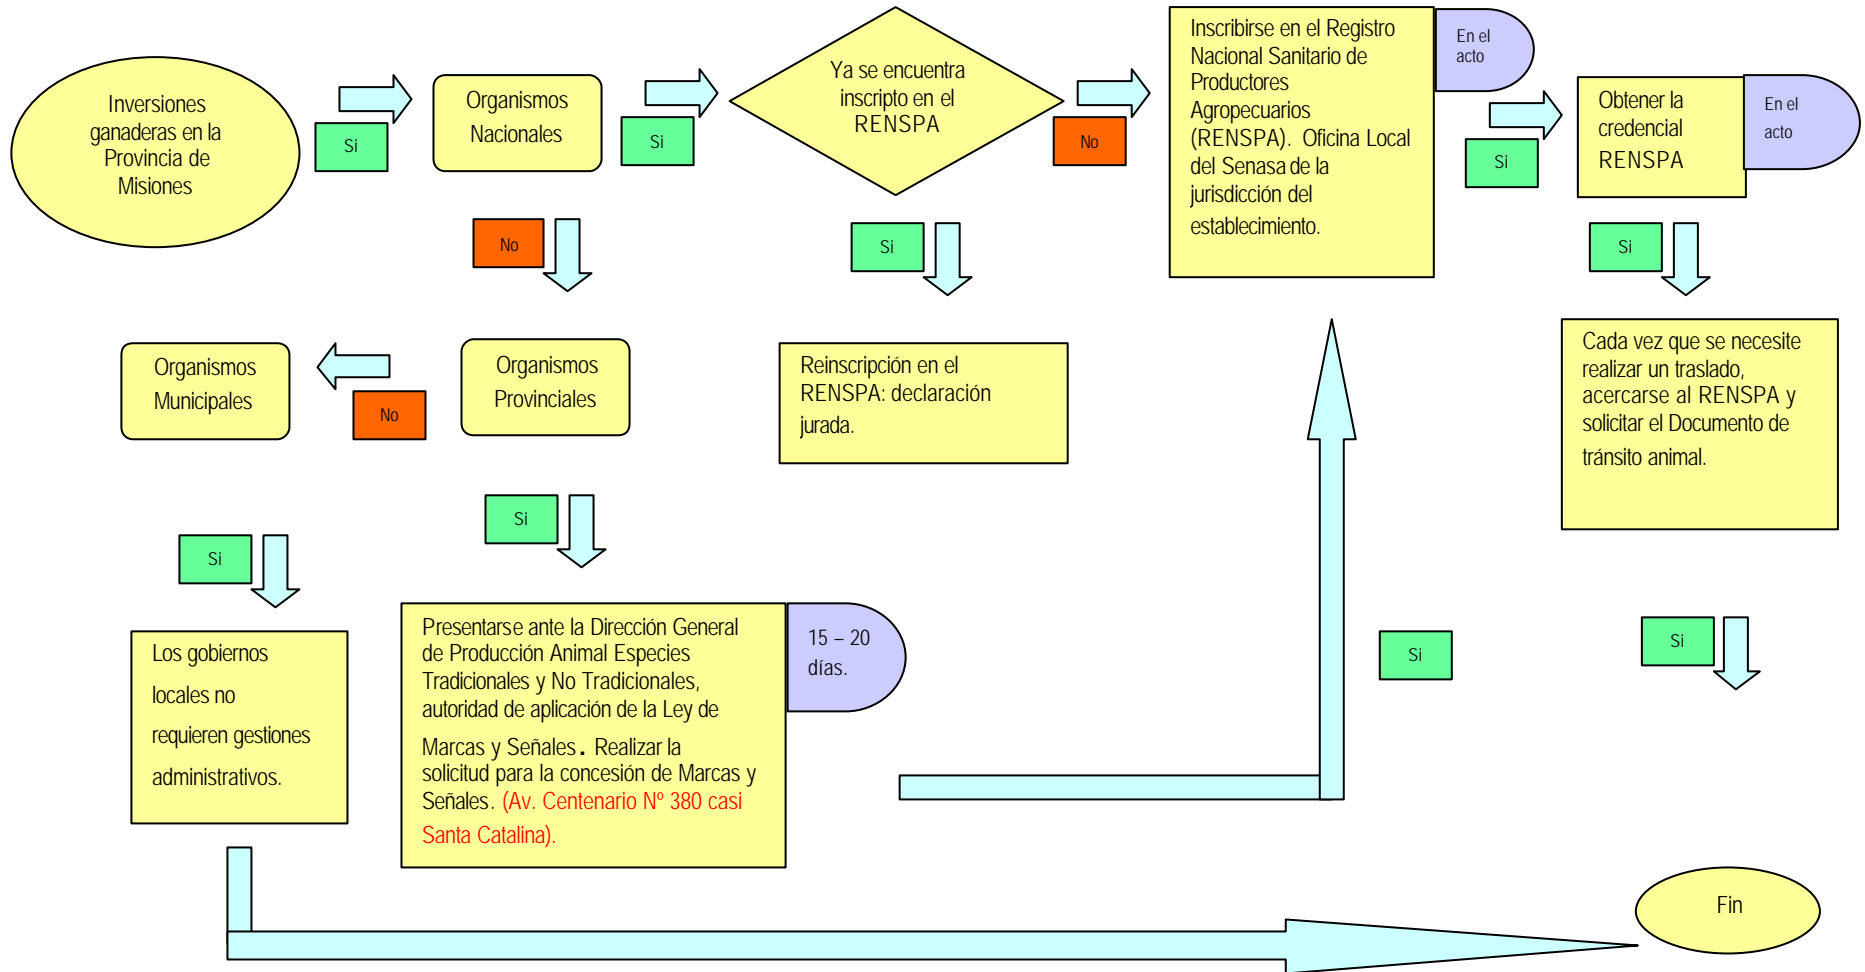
Inversiones ganaderas en la Provincia de Misiones

Si

Organismos Nacionales

Si

Ya se encuentra inscripto en el RENSPA

No

Inscribirse en el Registro Nacional Sanitario de Productores Agropecuarios (RENSPA). Oficina Local del Senasa de la jurisdicción del establecimiento.

En el acto

Si

Obtener la credencial RENSPA

En el acto

No

Si

Si

Organismos Municipales

No

Organismos Provinciales

Reinscripción en el RENSPA: declaración jurada.

Cada vez que se necesite realizar un traslado, acercarse al RENSPA y solicitar el Documento de tránsito animal.

Si

Si

Presentarse ante la Dirección General de Producción Animal Especies Tradicionales y No Tradicionales, autoridad de aplicación de la Ley de Marcas y Señales. Realizar la solicitud para la concesión de Marcas y Señales. (Av. Centenario Nº 380 casi Santa Catalina).

15 – 20 días.

Los gobiernos locales no requieren gestiones administrativos.

Si

Si

Fin